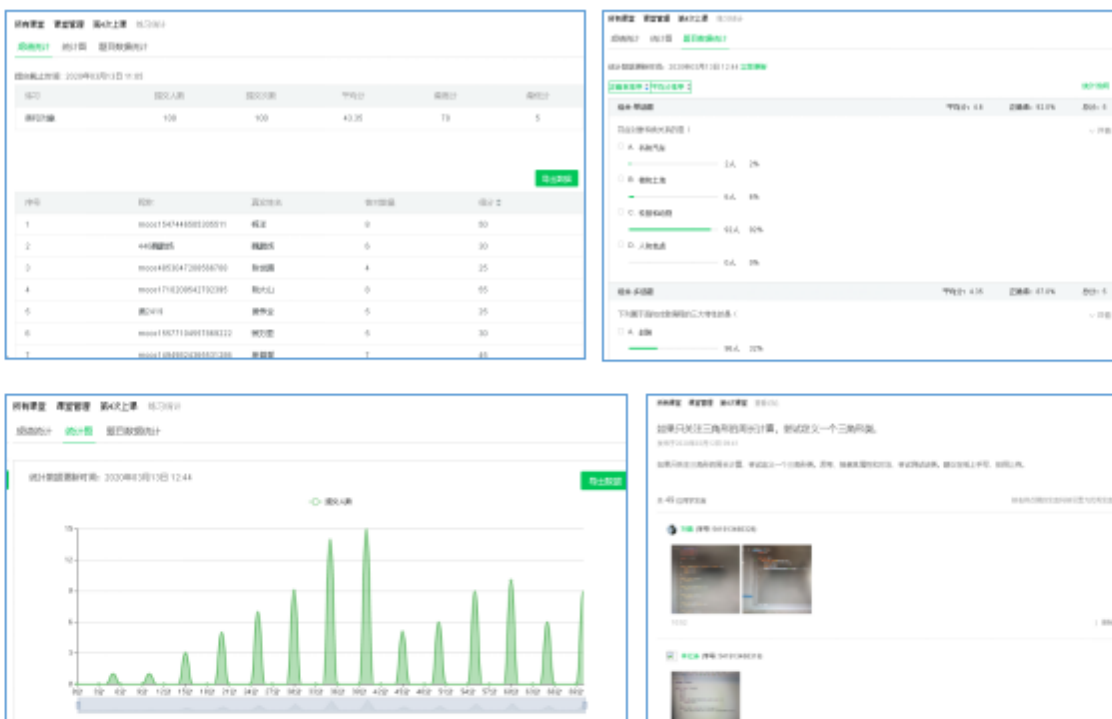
所有课堂　课堂管理　第4次上课　练习统计

成绩统计　分数统计　题目数据统计

成绩截止时间：2020年03月13日 11:05

| 练习 | 提交人数 | 应交人数 | 平均分 | 最高分 | 最低分 |
|---|---|---|---|---|---|
| 循环结构 | 100 | 100 | 43.35 | 70 | 5 |

导出数据

| 序号 | 昵称 | 真实姓名 | 答对题数 | 得分 |
|---|---|---|---|---|
| 1 | mooc1547446865305511 | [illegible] | 0 | 30 |
| 2 | 446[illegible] | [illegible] | 6 | 30 |
| 3 | mooc4853047288558780 | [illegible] | 4 | 25 |
| 4 | mooc7163205642702395 | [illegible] | 0 | 65 |
| 5 | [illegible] | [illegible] | 5 | 35 |
| 6 | mooc1557710495... | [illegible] | 6 | 30 |
| 7 | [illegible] | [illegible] | 7 | 45 |

所有课堂　课堂管理　第4次上课　练习统计

成绩统计　分数统计　题目数据统计

统计数据更新时间：2020年03月13日 12:44 立即更新

统计说明

单选题　平均分：4.8　正确率：62.0%

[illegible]

A. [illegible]　2人　2%

B. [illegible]　6人　6%

C. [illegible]　92人　90%

D. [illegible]　0人　0%

多选题　平均分：4.35　正确率：47.0%

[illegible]

A. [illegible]　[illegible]人　32%

所有课堂　课堂管理　第4次上课　练习统计

成绩统计　分数统计　题目数据统计

统计数据更新时间：2020年03月13日 12:44

导出数据

提交人数

15
12
9
6
3
0

所有课堂　课堂管理　第4次上课

如果只关注三角形的周长计算，尝试定义一个三角形类。

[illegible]